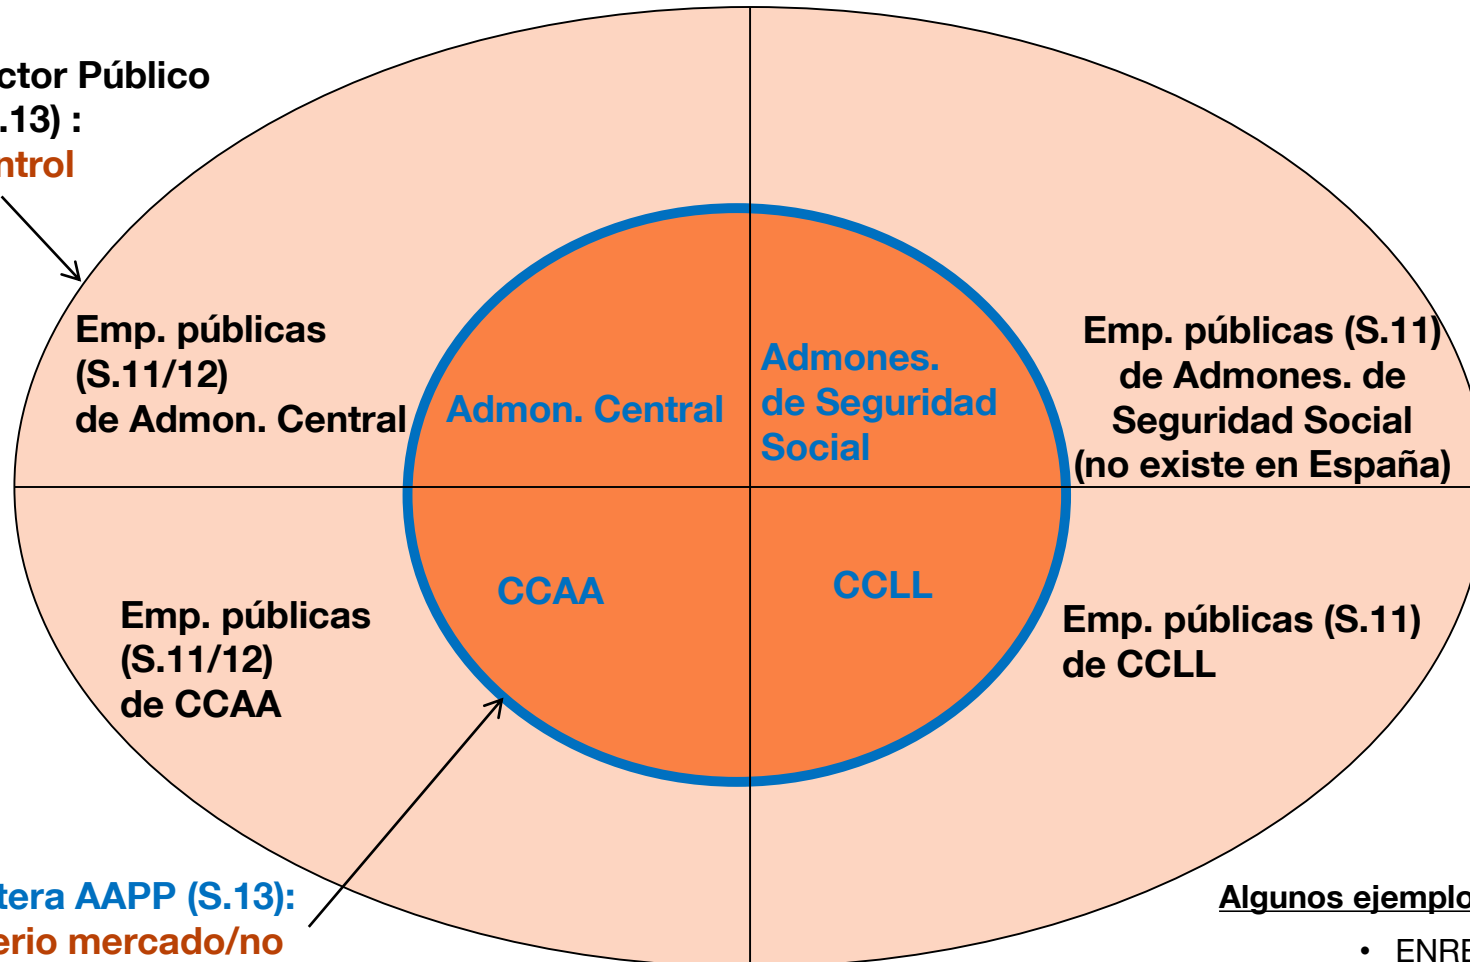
ctor Público
.13) :
ntrol

Emp. públicas (S.11/12) de Admon. Central

Admon. Central

Admones. de Seguridad Social

Emp. públicas (S.11) de Admones. de Seguridad Social (no existe en España)

CCAA

CCLL

Emp. públicas (S.11/12) de CCAA

Emp. públicas (S.11) de CCLL

tera AAPP (S.13):
erio mercado/no

Algunos ejemplo

• ENRE